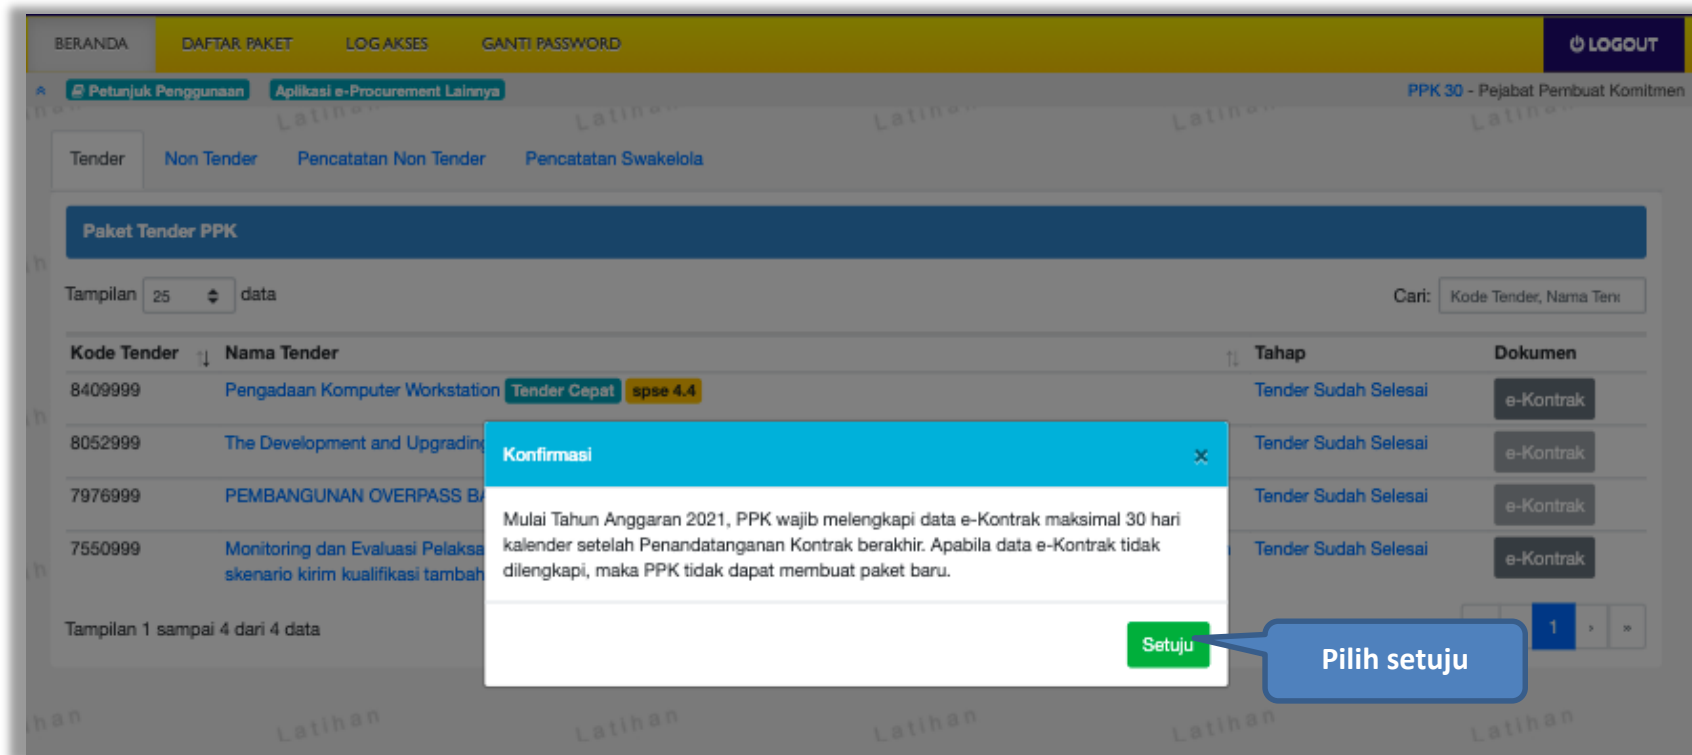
BERANDA DAFTAR PAKET LOG AKSES GANTI PASSWORD ⏻ LOGOUT

Petunjuk Penggunaan Aplikasi e-Procurement Lainnya PPK 30 - Pejabat Pembuat Komitmen

Latihan Latihan Latihan Latihan Latihan

Tender Non Tender Pencatatan Non Tender Pencatatan Swakelola

Paket Tender PPK

Tampilan 25 data Cari: Kode Tender, Nama Tenc

| Kode Tender | Nama Tender | Tahap | Dokumen |
|---|---|---|---|
| 8409999 | Pengadaan Komputer Workstation Tender Cepat spse 4.4 | Tender Sudah Selesai | e-Kontrak |
| 8052999 | The Development and Upgrading | Tender Sudah Selesai | e-Kontrak |
| 7976999 | PEMBANGUNAN OVERPASS B | Tender Sudah Selesai | e-Kontrak |
| 7550999 | Monitoring dan Evaluasi Pelaksa skenario kirim kualifikasi tambah | Tender Sudah Selesai | e-Kontrak |

Tampilan 1 sampai 4 dari 4 data

1 › »

Konfirmasi ×

Mulai Tahun Anggaran 2021, PPK wajib melengkapi data e-Kontrak maksimal 30 hari kalender setelah Penandatanganan Kontrak berakhir. Apabila data e-Kontrak tidak dilengkapi, maka PPK tidak dapat membuat paket baru.

Setuju

Pilih setuju

Latihan Latihan Latihan Latihan Latihan Latihan